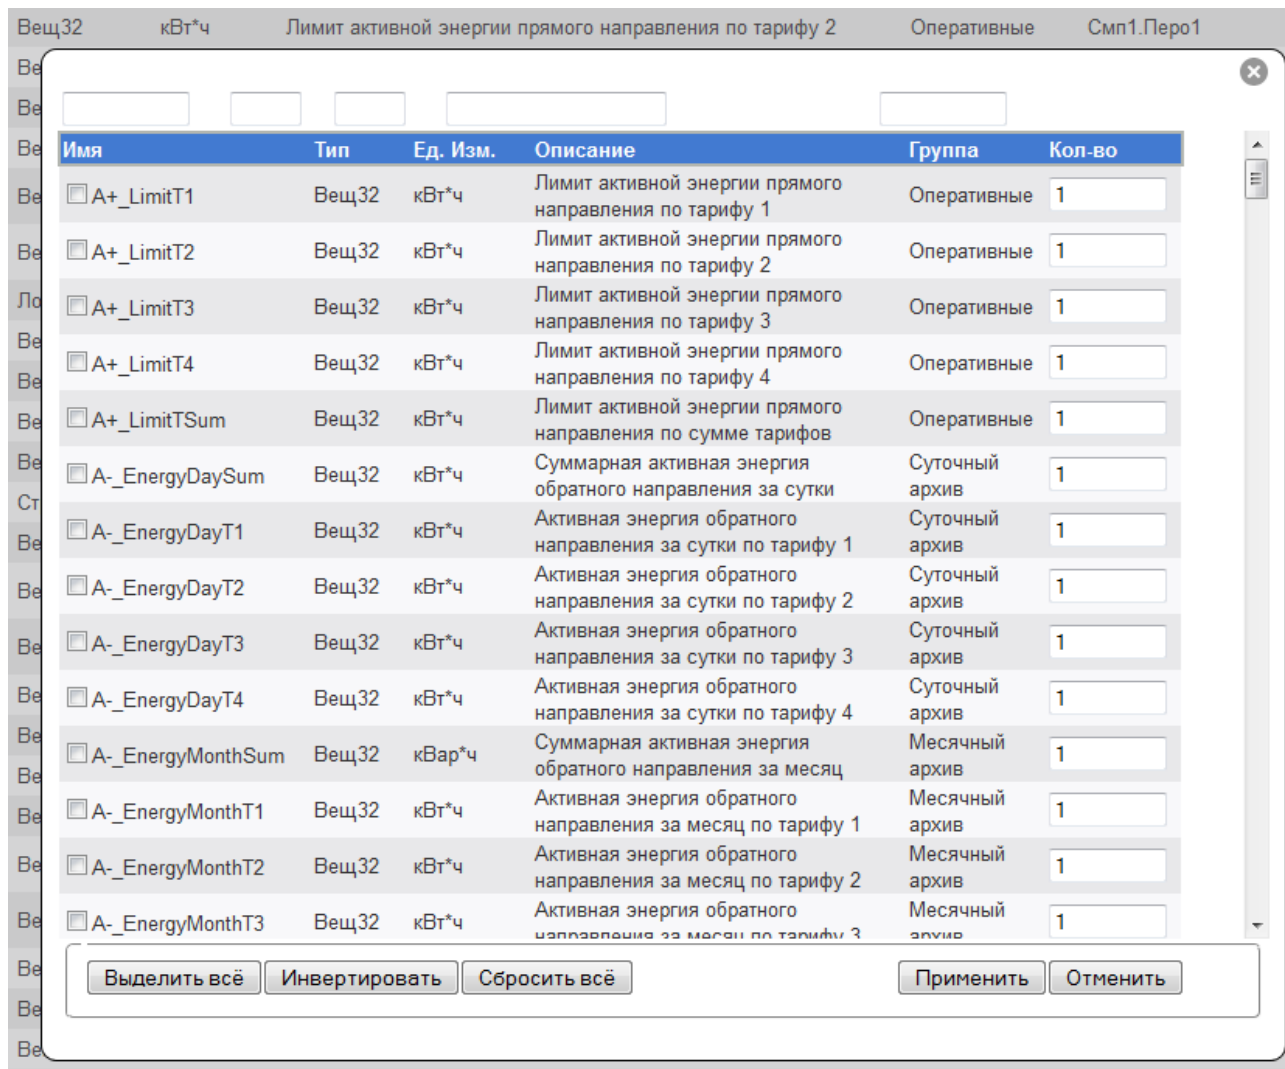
Вещ32 кВт*ч Лимит активной энергии прямого направления по тарифу 2 Оперативные Смп1.Перо1

| Имя | Тип | Ед. Изм. | Описание | Группа | Кол-во |
|---|---|---|---|---|---|
| A+_LimitT1 | Вещ32 | кВт*ч | Лимит активной энергии прямого направления по тарифу 1 | Оперативные | 1 |
| A+_LimitT2 | Вещ32 | кВт*ч | Лимит активной энергии прямого направления по тарифу 2 | Оперативные | 1 |
| A+_LimitT3 | Вещ32 | кВт*ч | Лимит активной энергии прямого направления по тарифу 3 | Оперативные | 1 |
| A+_LimitT4 | Вещ32 | кВт*ч | Лимит активной энергии прямого направления по тарифу 4 | Оперативные | 1 |
| A+_LimitTSum | Вещ32 | кВт*ч | Лимит активной энергии прямого направления по сумме тарифов | Оперативные | 1 |
| A-_EnergyDaySum | Вещ32 | кВт*ч | Суммарная активная энергия обратного направления за сутки | Суточный архив | 1 |
| A-_EnergyDayT1 | Вещ32 | кВт*ч | Активная энергия обратного направления за сутки по тарифу 1 | Суточный архив | 1 |
| A-_EnergyDayT2 | Вещ32 | кВт*ч | Активная энергия обратного направления за сутки по тарифу 2 | Суточный архив | 1 |
| A-_EnergyDayT3 | Вещ32 | кВт*ч | Активная энергия обратного направления за сутки по тарифу 3 | Суточный архив | 1 |
| A-_EnergyDayT4 | Вещ32 | кВт*ч | Активная энергия обратного направления за сутки по тарифу 4 | Суточный архив | 1 |
| A-_EnergyMonthSum | Вещ32 | кВар*ч | Суммарная активная энергия обратного направления за месяц | Месячный архив | 1 |
| A-_EnergyMonthT1 | Вещ32 | кВт*ч | Активная энергия обратного направления за месяц по тарифу 1 | Месячный архив | 1 |
| A-_EnergyMonthT2 | Вещ32 | кВт*ч | Активная энергия обратного направления за месяц по тарифу 2 | Месячный архив | 1 |
| A-_EnergyMonthT3 | Вещ32 | кВт*ч | Активная энергия обратного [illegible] | Месячный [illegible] | 1 |

Выделить всё Инвертировать Сбросить всё Применить Отменить